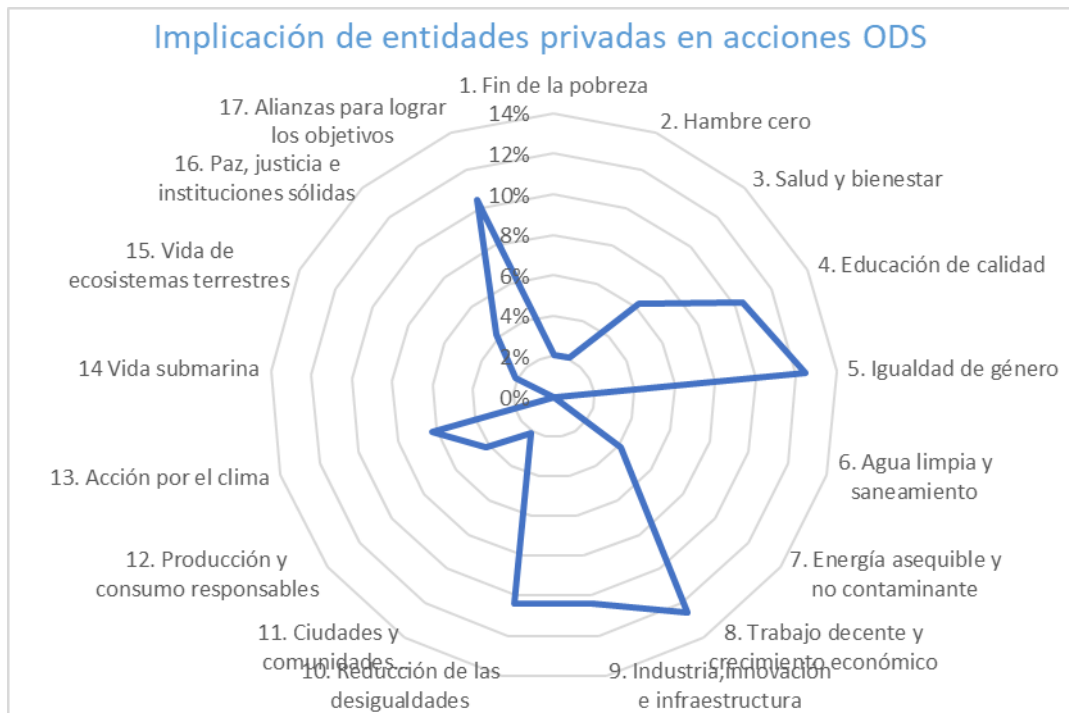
Implicación de entidades privadas en acciones ODS

1. Fin de la pobreza
2. Hambre cero
3. Salud y bienestar
4. Educación de calidad
5. Igualdad de género
6. Agua limpia y saneamiento
7. Energía asequible y no contaminante
8. Trabajo decente y crecimiento económico
9. Industria, innovación e infraestructura
10. Reducción de las desigualdades
11. Ciudades y comunidades
12. Producción y consumo responsables
13. Acción por el clima
14 Vida submarina
15. Vida de ecosistemas terrestres
16. Paz, justicia e instituciones sólidas
17. Alianzas para lograr los objetivos

14%
12%
10%
8%
6%
4%
2%
0%